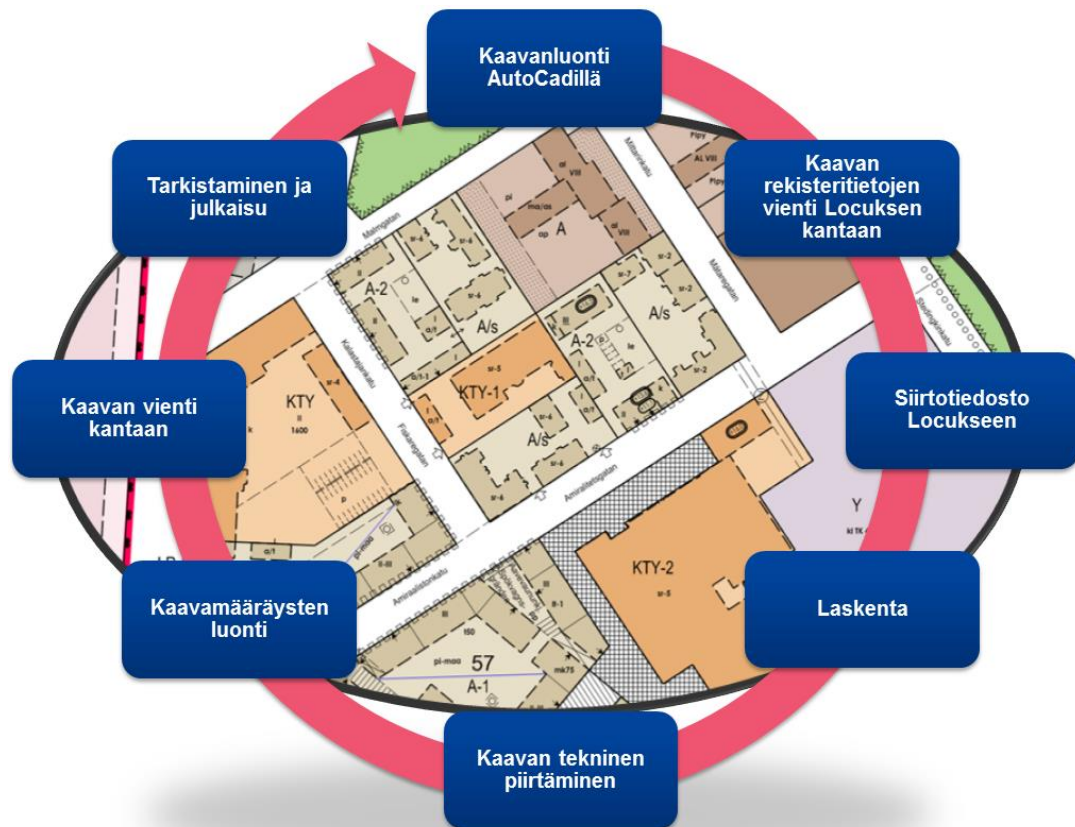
Kaavanluonti AutoCadillä

Kaavan rekisteritietojen vienti Locuksen kantaan

Siirtotiedosto Locukseen

Laskenta

Kaavan tekninen piirtäminen

Kaavamääräysten luonti

Kaavan vienti kantaan

Tarkistaminen ja julkaisu

A-2

A

A/s

A-2

A/s

KTY

KTY-1

A/s

Y

KTY-2

57

A-1